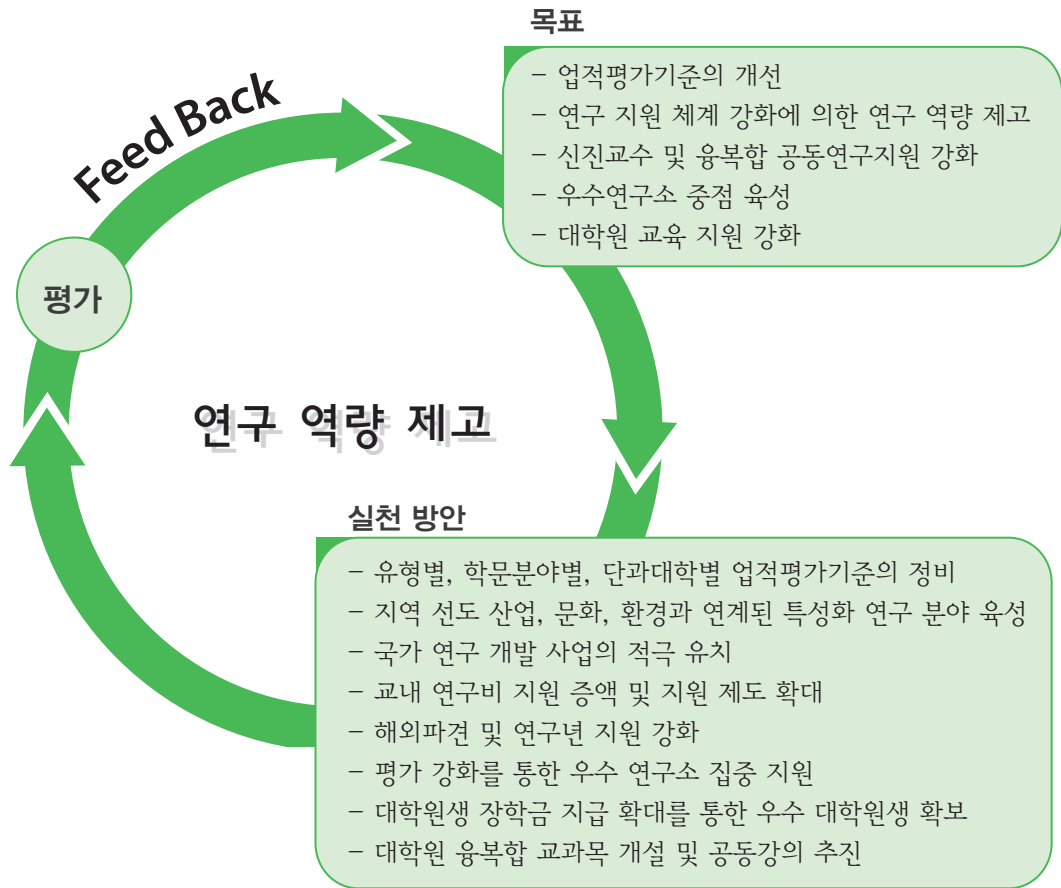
Feed Back

목표

– 업적평가기준의 개선
– 연구 지원 체계 강화에 의한 연구 역량 제고
– 신진교수 및 융복합 공동연구지원 강화
– 우수연구소 중점 육성
– 대학원 교육 지원 강화

평가

연구 역량 제고

실천 방안

– 유형별, 학문분야별, 단과대학별 업적평가기준의 정비
– 지역 선도 산업, 문화, 환경과 연계된 특성화 연구 분야 육성
– 국가 연구 개발 사업의 적극 유치
– 교내 연구비 지원 증액 및 지원 제도 확대
– 해외파견 및 연구년 지원 강화
– 평가 강화를 통한 우수 연구소 집중 지원
– 대학원생 장학금 지급 확대를 통한 우수 대학원생 확보
– 대학원 융복합 교과목 개설 및 공동강의 추진